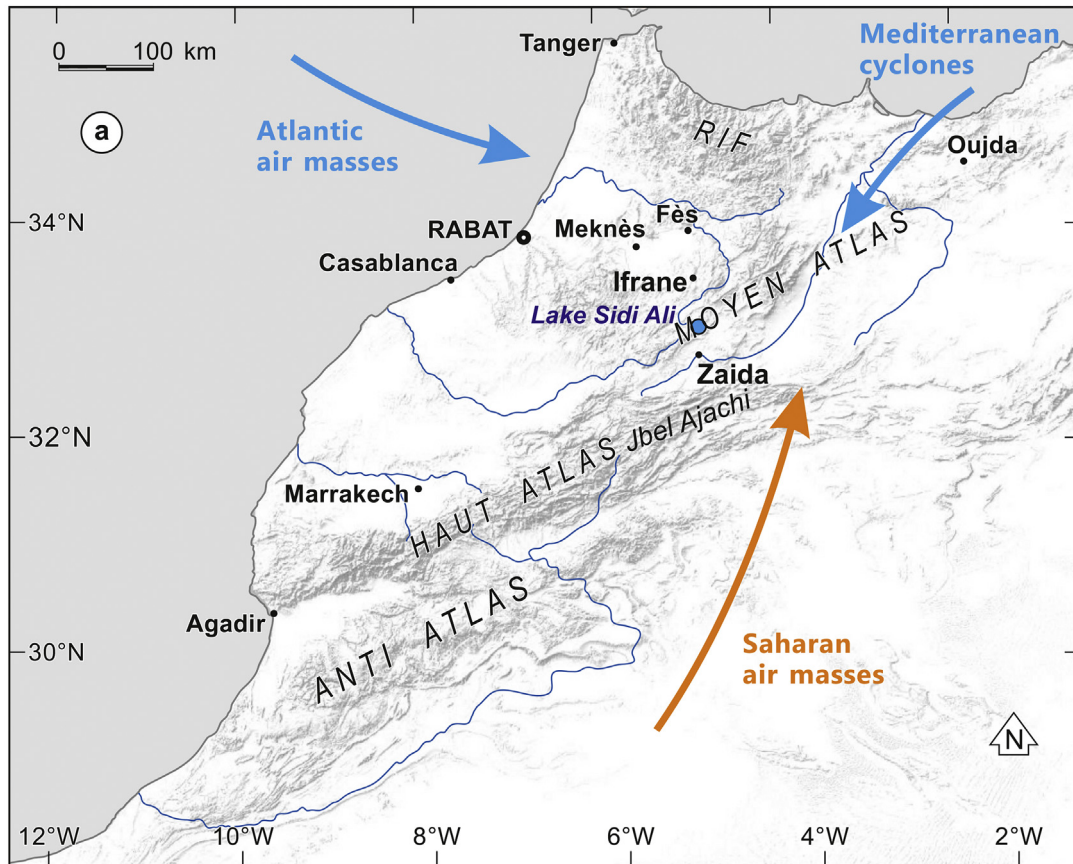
0 100 km

a

Tanger

Mediterranean cyclones

Atlantic air masses

RIF

Oujda

34°N

RABAT

Meknès

Fès

Casablanca

Ifrane

Lake Sidi Ali

MOYEN ATLAS

Zaida

32°N

HAUT ATLAS Jbel Ajachi

Marrakech

ANTI ATLAS

Agadir

30°N

Saharan air masses

N

12°W
10°W
8°W
6°W
4°W
2°W